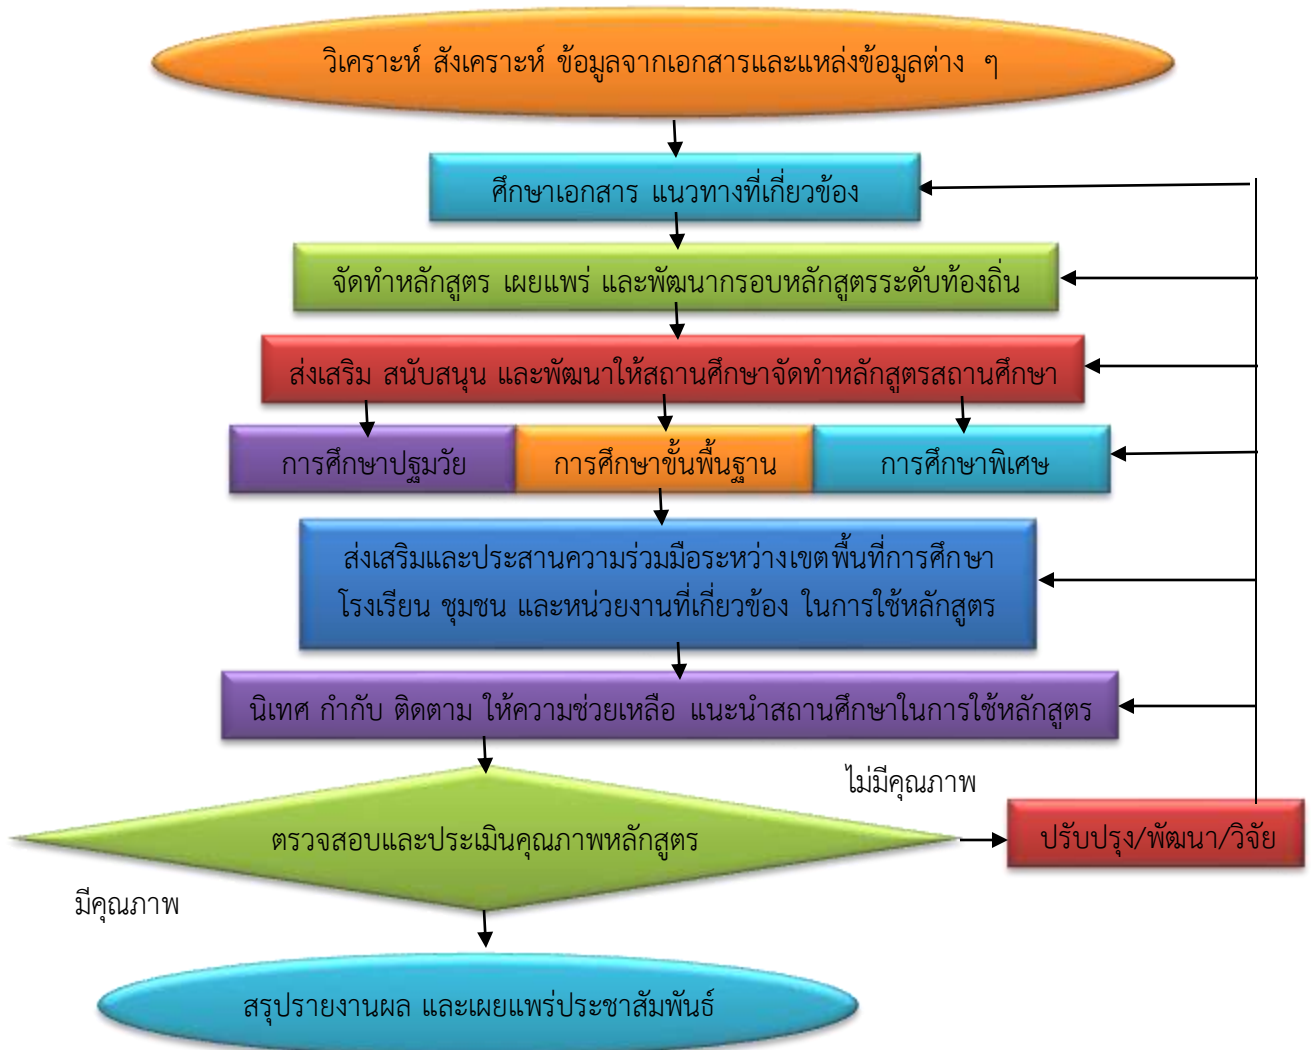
วิเคราะห์ สังเคราะห์ ข้อมูลจากเอกสารและแหล่งข้อมูลต่าง ๆ

ศึกษาเอกสาร แนวทางที่เกี่ยวข้อง

จัดทำหลักสูตร เผยแพร่ และพัฒนากรอบหลักสูตรระดับท้องถิ่น

ส่งเสริม สนับสนุน และพัฒนาให้สถานศึกษาจัดทำหลักสูตรสถานศึกษา

การศึกษาปฐมวัย

การศึกษาขั้นพื้นฐาน

การศึกษาพิเศษ

ส่งเสริมและประสานความร่วมมือระหว่างเขตพื้นที่การศึกษา โรงเรียน ชุมชน และหน่วยงานที่เกี่ยวข้อง ในการใช้หลักสูตร

นิเทศ กำกับ ติดตาม ให้ความช่วยเหลือ แนะนำสถานศึกษาในการใช้หลักสูตร

ไม่มีคุณภาพ

ตรวจสอบและประเมินคุณภาพหลักสูตร

ปรับปรุง/พัฒนา/วิจัย

มีคุณภาพ

สรุปรายงานผล และเผยแพร่ประชาสัมพันธ์